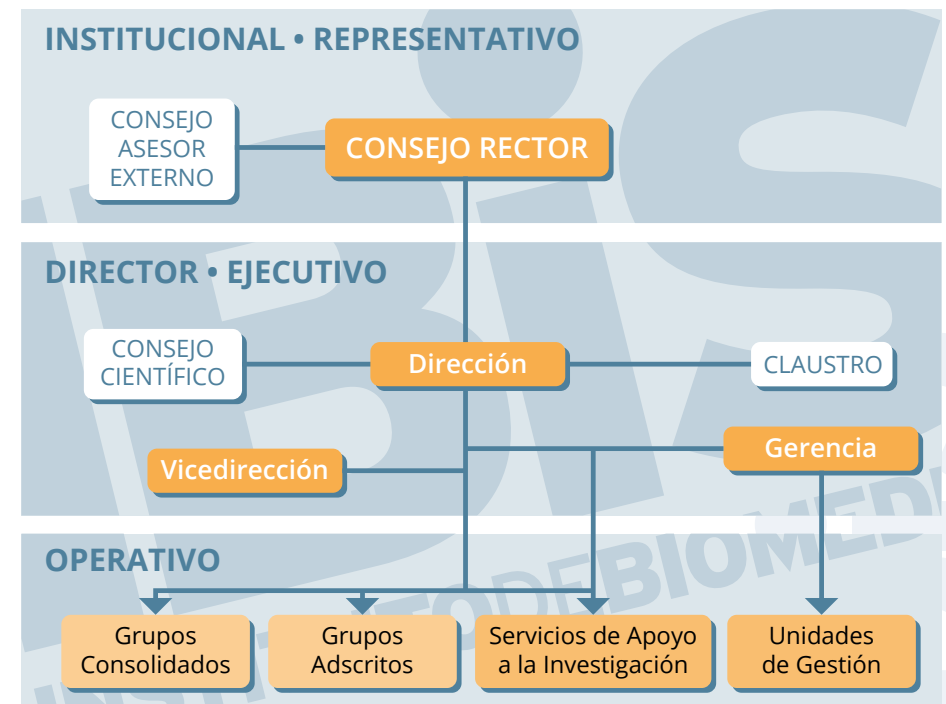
INSTITUCIONAL • REPRESENTATIVO

CONSEJO ASESOR EXTERNO

CONSEJO RECTOR

DIRECTOR • EJECUTIVO

CONSEJO CIENTÍFICO

Dirección

CLAUSTRO

Vicedirección

Gerencia

OPERATIVO

Grupos Consolidados

Grupos Adscritos

Servicios de Apoyo a la Investigación

Unidades de Gestión